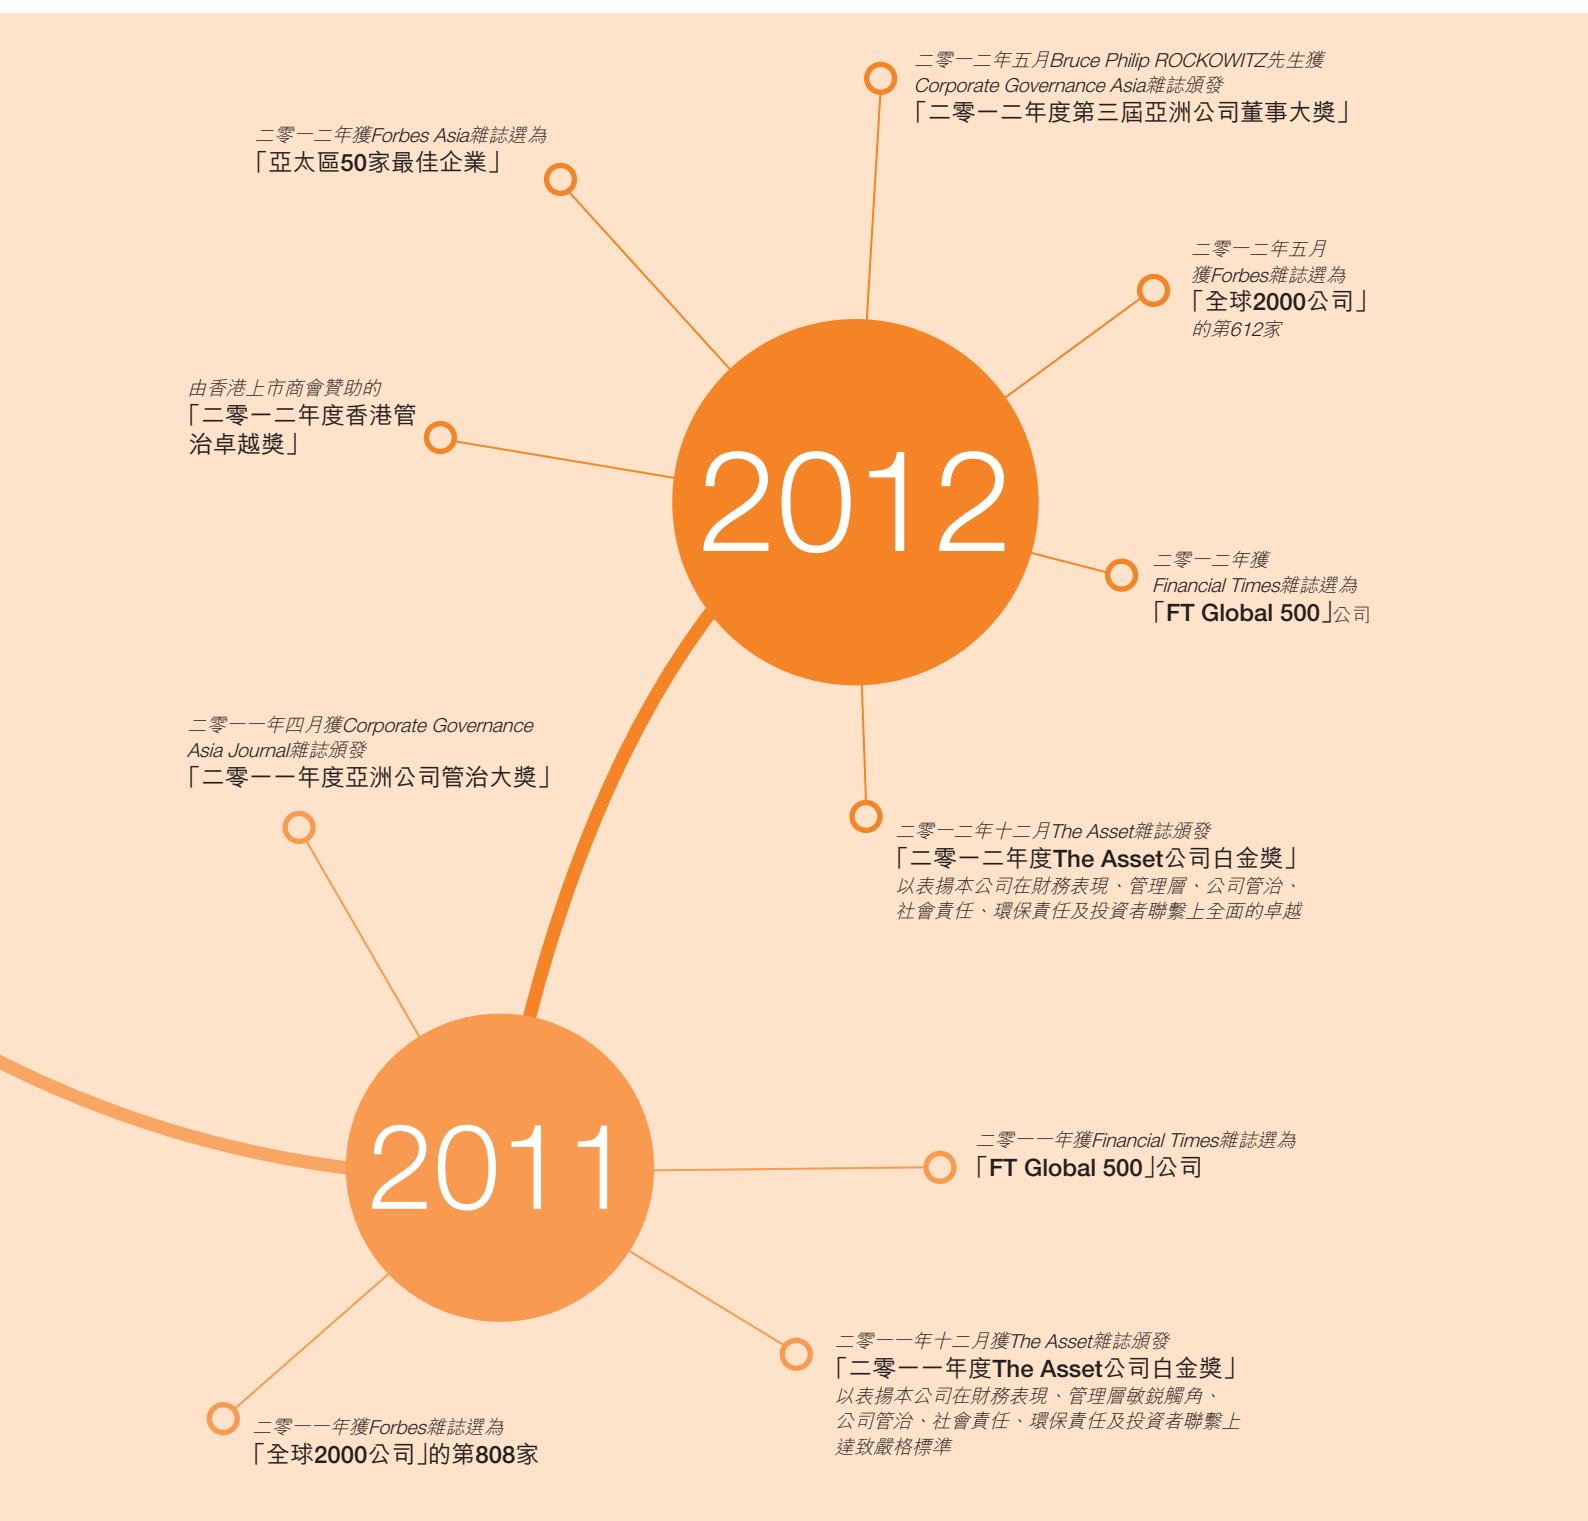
二零一二年五月Bruce Philip ROCKOWITZ先生獲Corporate Governance Asia雜誌頒發
「二零一二年度第三屆亞洲公司董事大獎」

二零一二年獲Forbes Asia雜誌選為
「亞太區50家最佳企業」

二零一二年五月
獲Forbes雜誌選為
「全球2000公司」
的第612家

由香港上市商會贊助的
「二零一二年度香港管治卓越獎」

2012

二零一二年獲
Financial Times雜誌選為
「FT Global 500」公司

二零一一年四月獲Corporate Governance Asia Journal雜誌頒發
「二零一一年度亞洲公司管治大獎」

二零一二年十二月The Asset雜誌頒發
「二零一二年度The Asset公司白金獎」
以表揚本公司在財務表現、管理層、公司管治、社會責任、環保責任及投資者聯繫上全面的卓越

2011

二零一一年獲Financial Times雜誌選為
「FT Global 500」公司

二零一一年十二月獲The Asset雜誌頒發
「二零一一年度The Asset公司白金獎」
以表揚本公司在財務表現、管理層敏銳觸角、公司管治、社會責任、環保責任及投資者聯繫上達致嚴格標準

二零一一年獲Forbes雜誌選為
「全球2000公司」的第808家